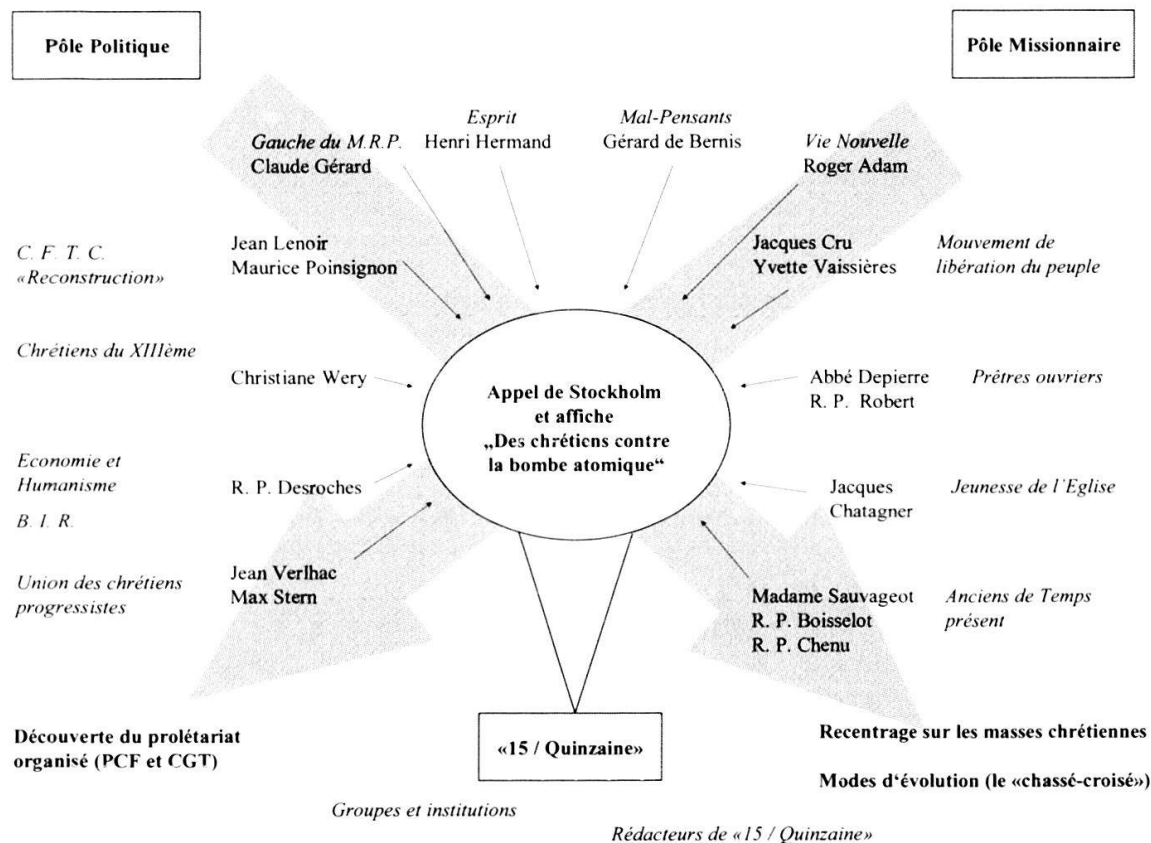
Pôle Politique

Pôle Missionnaire

Gauche du M.R.P.
Claude Gérard

Esprit
Henri Hermand

Mal-Pensants
Gérard de Bernis

Vie Nouvelle
Roger Adam

C. F. T. C.
«Reconstruction»

Jean Lenoir
Maurice Poinsignon

Jacques Cru
Yvette Vaissières

Mouvement de libération du peuple

Chrétiens du XIIIème

Christiane Wery

Appel de Stockholm et affiche „Des chrétiens contre la bombe atomique"

Abbé Depierre
R. P. Robert

Prêtres ouvriers

Economie et Humanisme

R. P. Desroches

Jacques Chatagner

Jeunesse de l'Eglise

B. I. R.

Union des chrétiens progressistes

Jean Verlhac
Max Stern

Madame Sauvageot
R. P. Boisselot
R. P. Chenu

Anciens de Temps présent

Découverte du prolétariat organisé (PCF et CGT)

«15 / Quinzaine»

Recentrage sur les masses chrétiennes

Modes d'évolution (le «chassé-croisé»)

Groupes et institutions

Rédacteurs de «15 / Quinzaine»